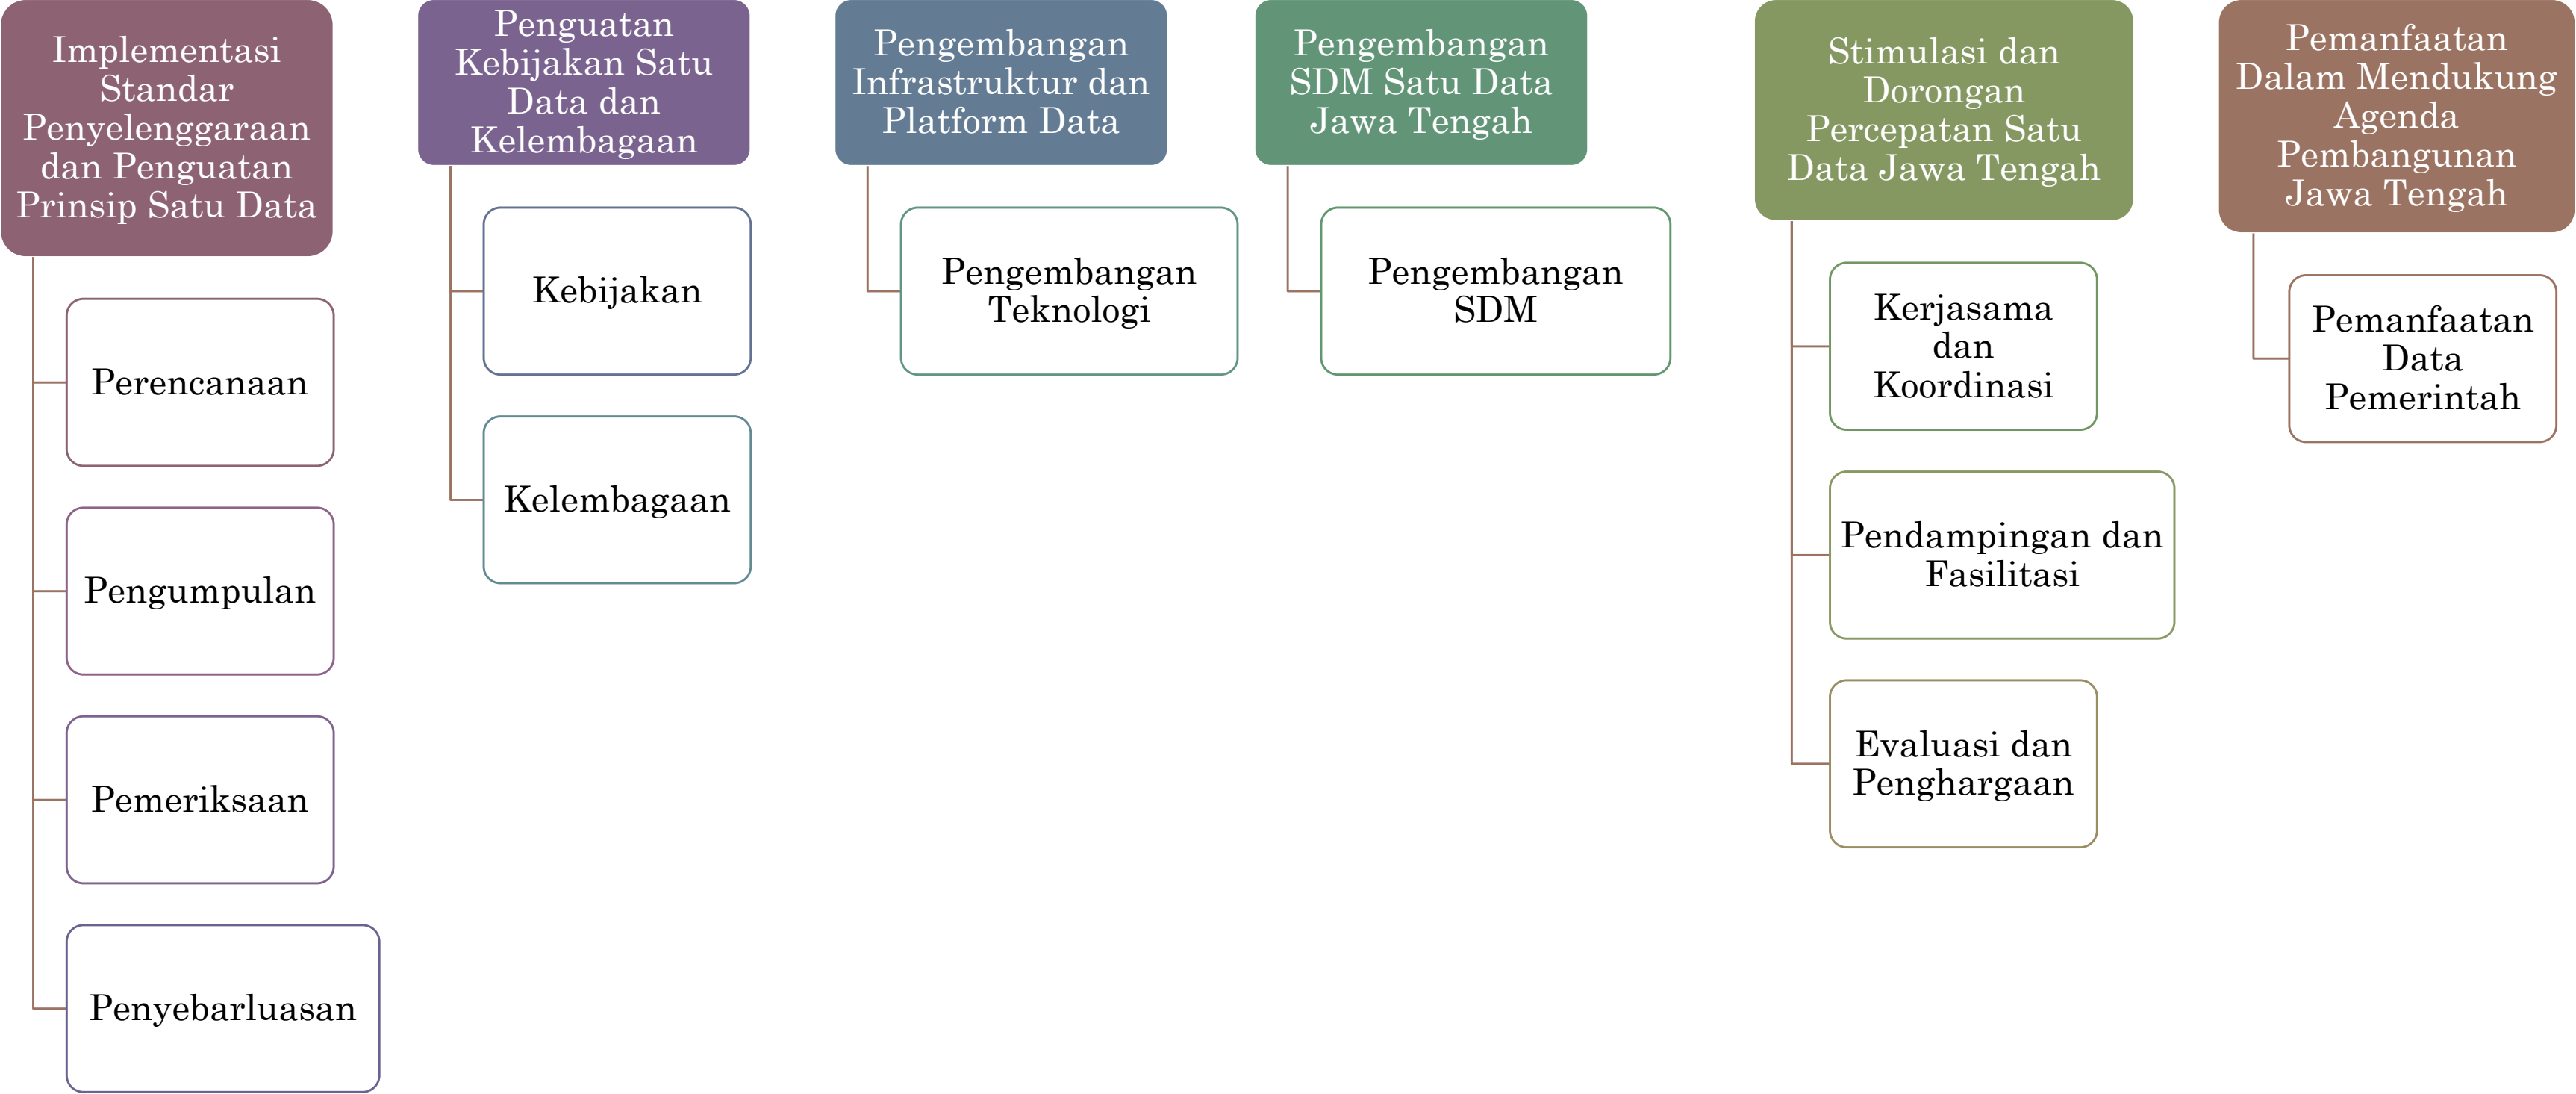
Implementasi Standar Penyelenggaraan dan Penguatan Prinsip Satu Data

Perencanaan

Pengumpulan

Pemeriksaan

Penyebarluasan

Penguatan Kebijakan Satu Data dan Kelembagaan

Kebijakan

Kelembagaan

Pengembangan Infrastruktur dan Platform Data

Pengembangan Teknologi

Pengembangan SDM Satu Data Jawa Tengah

Pengembangan SDM

Stimulasi dan Dorongan Percepatan Satu Data Jawa Tengah

Kerjasama dan Koordinasi

Pendampingan dan Fasilitasi

Evaluasi dan Penghargaan

Pemanfaatan Dalam Mendukung Agenda Pembangunan Jawa Tengah

Pemanfaatan Data Pemerintah